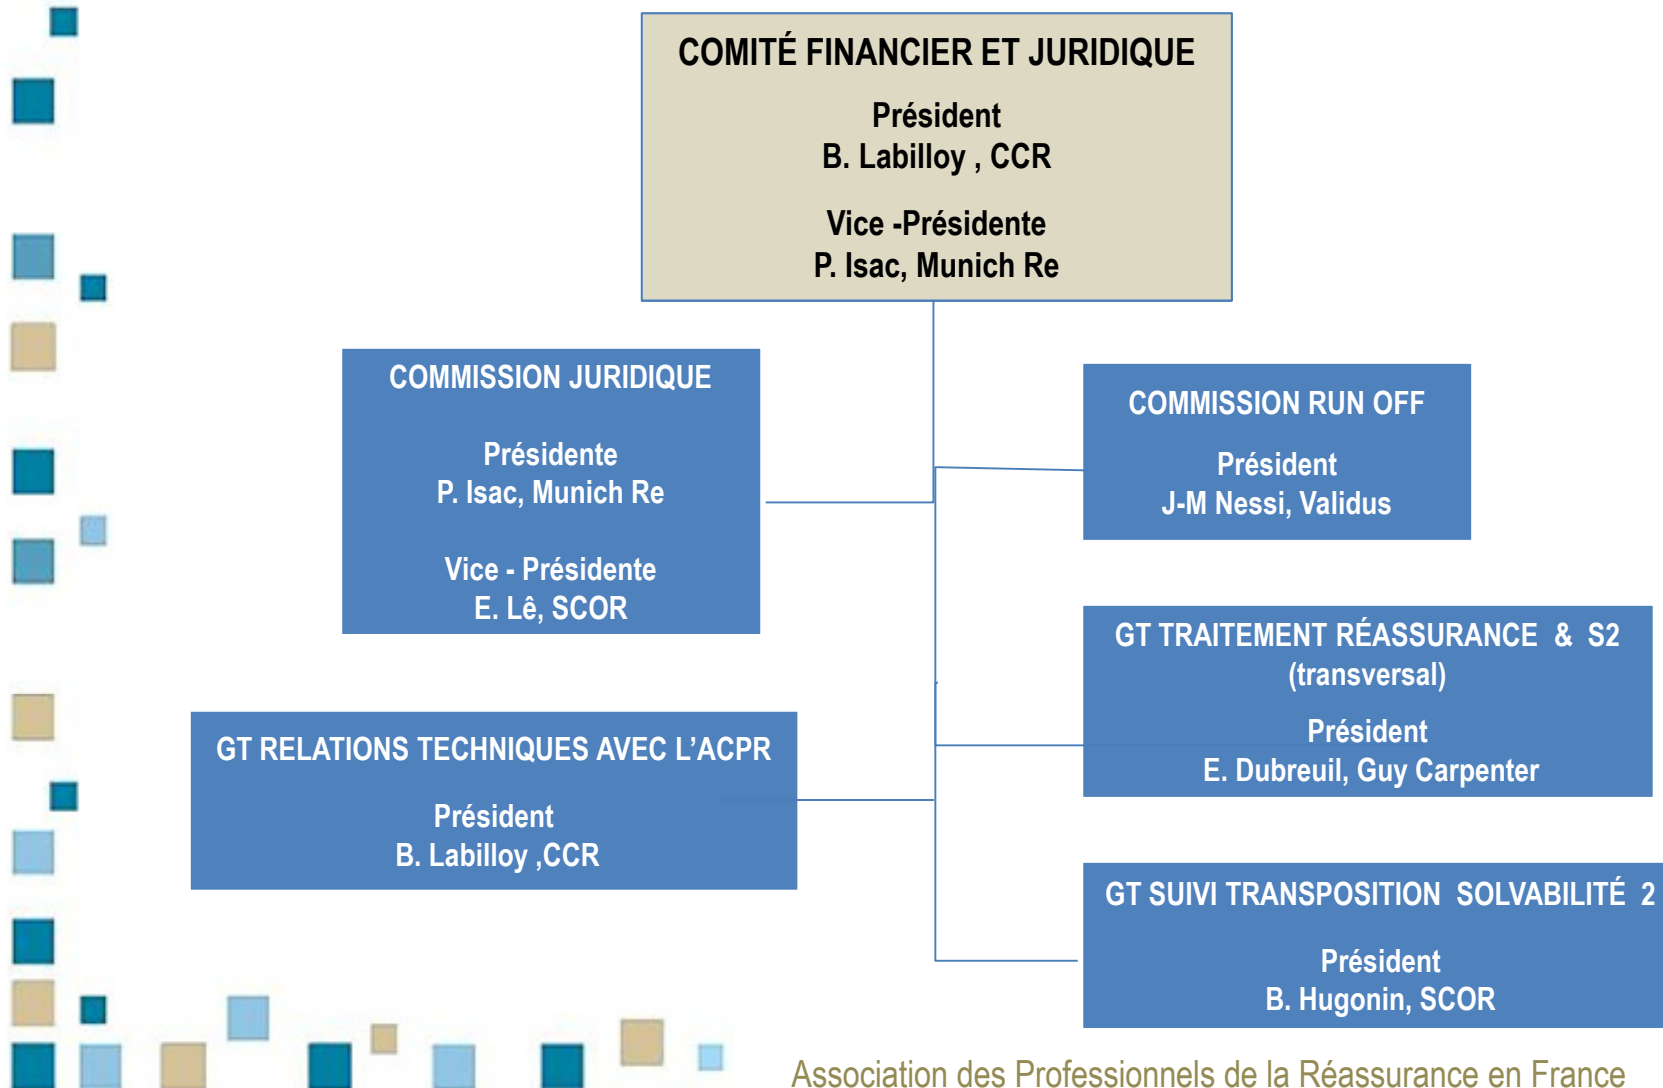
COMITÉ FINANCIER ET JURIDIQUE

Président
B. Labilloy , CCR

Vice -Présidente
P. Isac, Munich Re

COMMISSION JURIDIQUE

Présidente
P. Isac, Munich Re

Vice - Présidente
E. Lê, SCOR

COMMISSION RUN OFF

Président
J-M Nessi, Validus

GT TRAITEMENT RÉASSURANCE & S2 (transversal)

Président
E. Dubreuil, Guy Carpenter

GT RELATIONS TECHNIQUES AVEC L'ACPR

Président
B. Labilloy ,CCR

GT SUIVI TRANSPOSITION SOLVABILITÉ 2

Président
B. Hugonin, SCOR

Association des Professionnels de la Réassurance en France